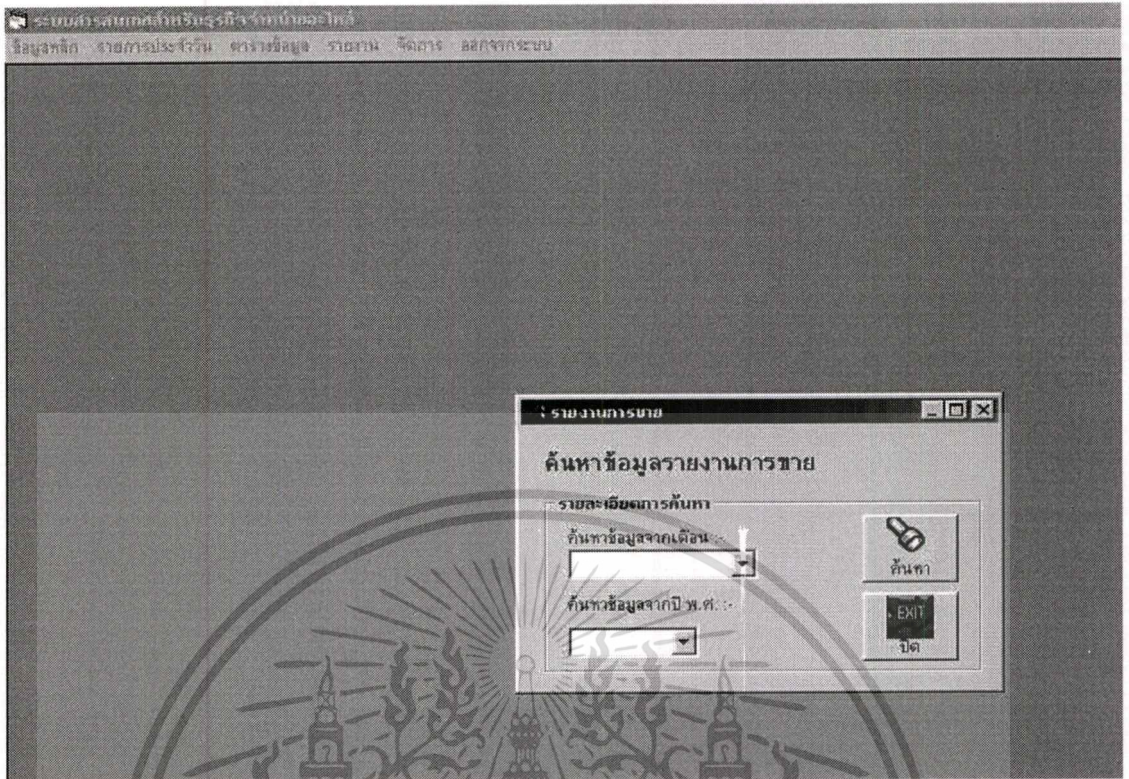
ระบบสารสนเทศสำหรับธุรกิจจำหน่ายอะไหล่

ข้อมูลหลัก รายการประจำวัน ตารางข้อมูล รายงาน จัดการ ออกจากระบบ

: รายงานการขาย

ค้นหาข้อมูลรายงานการขาย

รายละเอียดการค้นหา

ค้นหาข้อมูลจากเดือน :-

ค้นหาข้อมูลจากปี พ.ศ. :-

ค้นหา

EXIT

ปิด